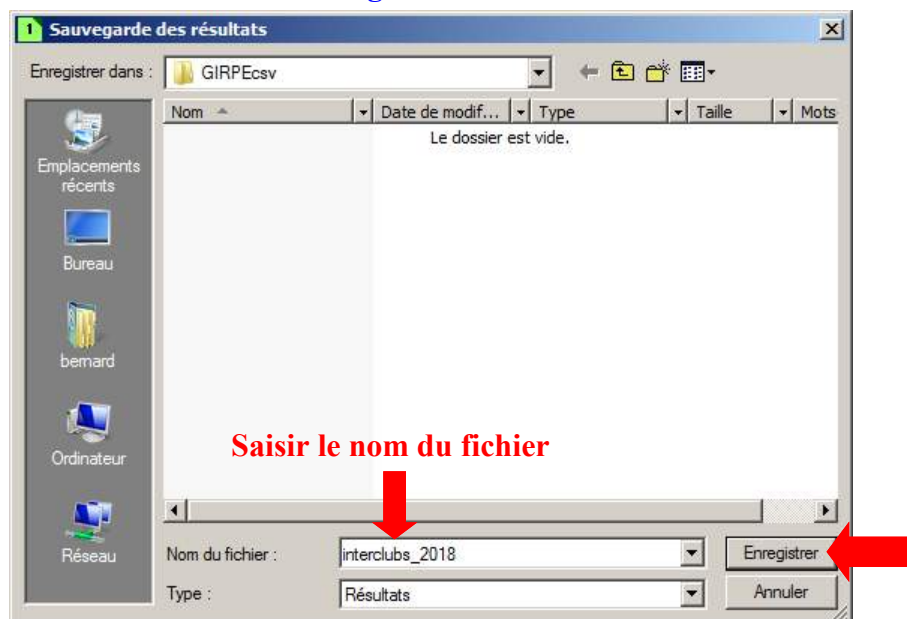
Sauvegarde des résultats

Enregistrer dans : GIRPEcsv

Nom | Date de modif... | Type | Taille | Mots

Le dossier est vide.

Emplacements récents

Bureau

bernard

Ordinateur

Réseau

Saisir le nom du fichier

Nom du fichier : interclubs_2018

Type : Résultats

Enregistrer

Annuler